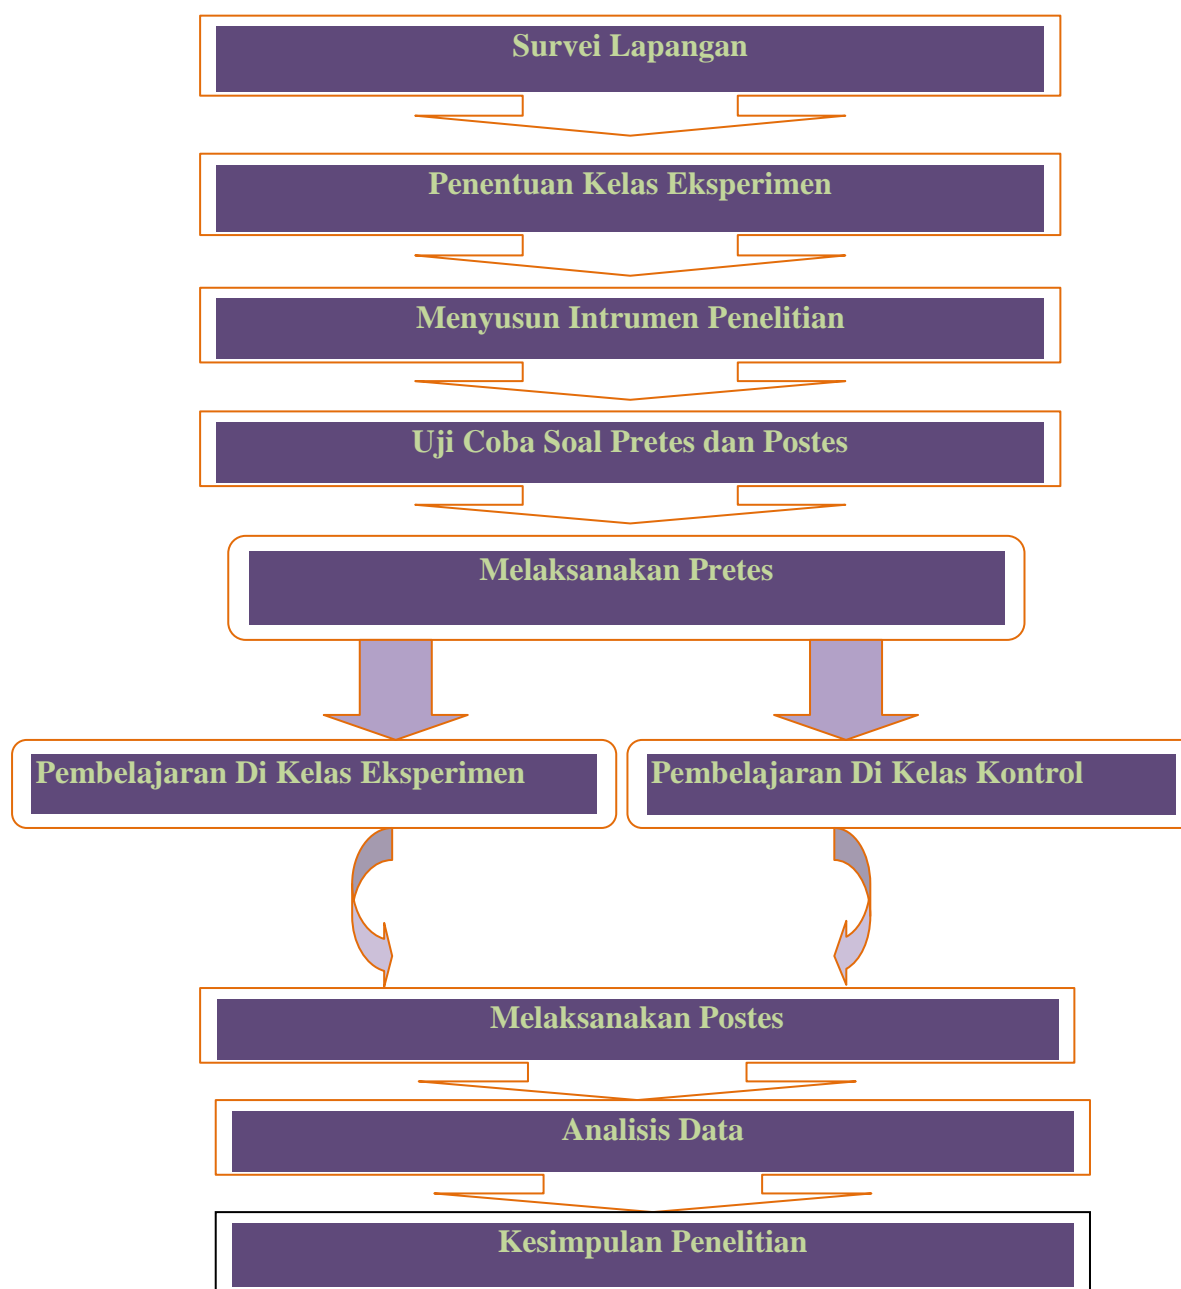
Survei Lapangan

Penentuan Kelas Eksperimen

Menyusun Intrumen Penelitian

Uji Coba Soal Pretes dan Postes

Melaksanakan Pretes

Pembelajaran Di Kelas Eksperimen

Pembelajaran Di Kelas Kontrol

Melaksanakan Postes

Analisis Data

Kesimpulan Penelitian